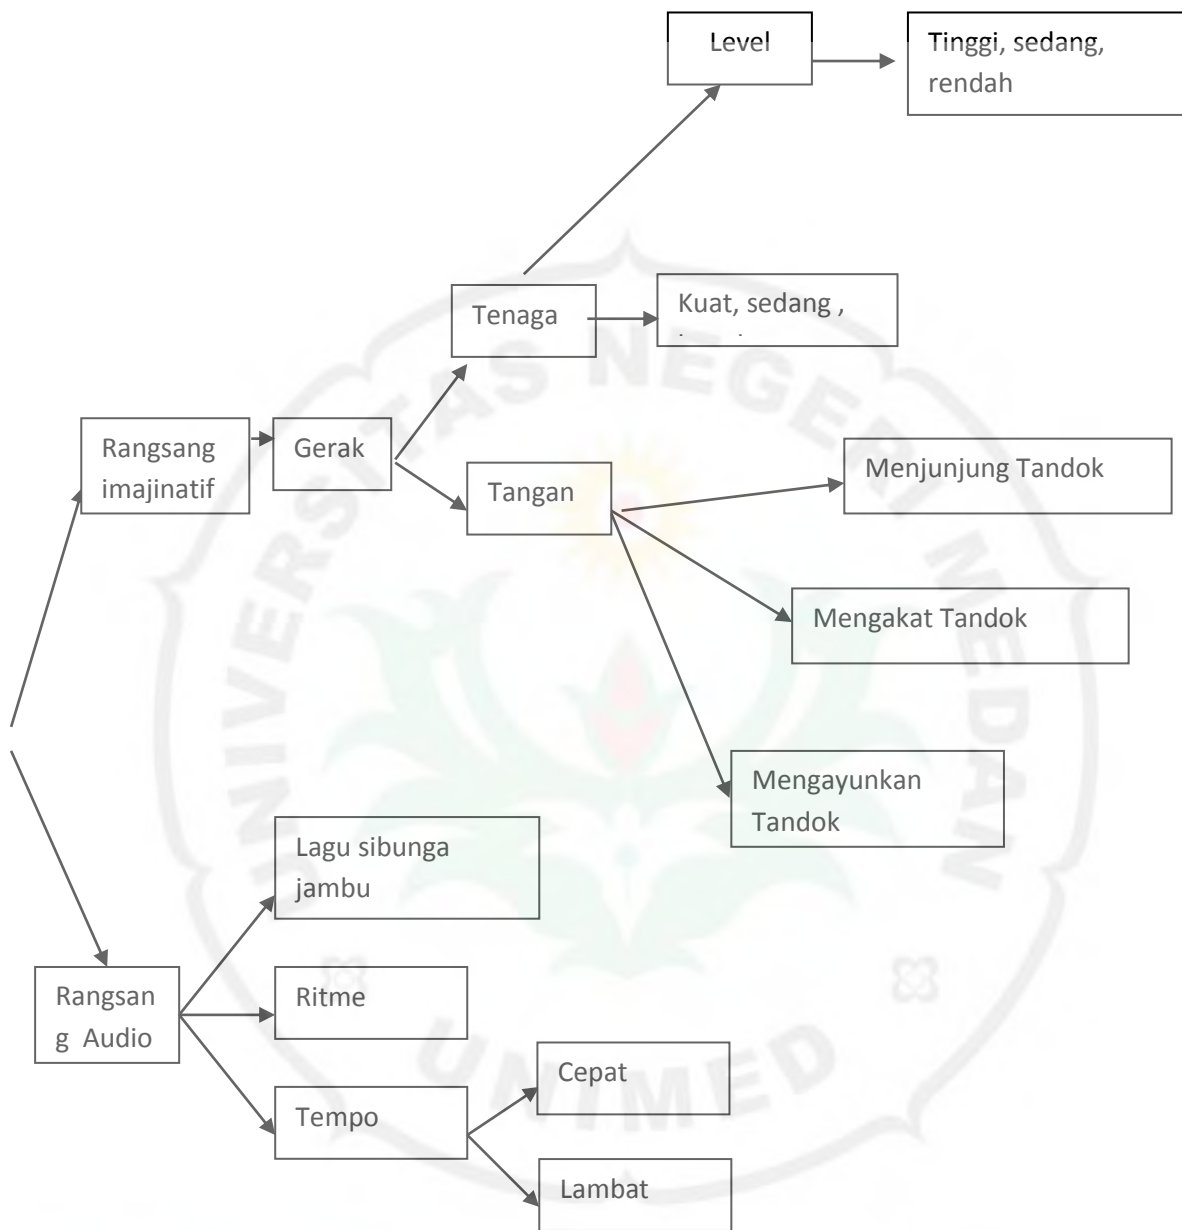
Level

Tinggi, sedang, rendah

Tenaga

Kuat, sedang , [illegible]

Rangsang imajinatif

Gerak

Tangan

Menjunjung Tandok

Mengakat Tandok

Mengayunkan Tandok

Lagu sibunga jambu

Rangsan g Audio

Ritme

Tempo

Cepat

Lambat

UNIVERSITAS NEGERI MEDAN

UNIMED